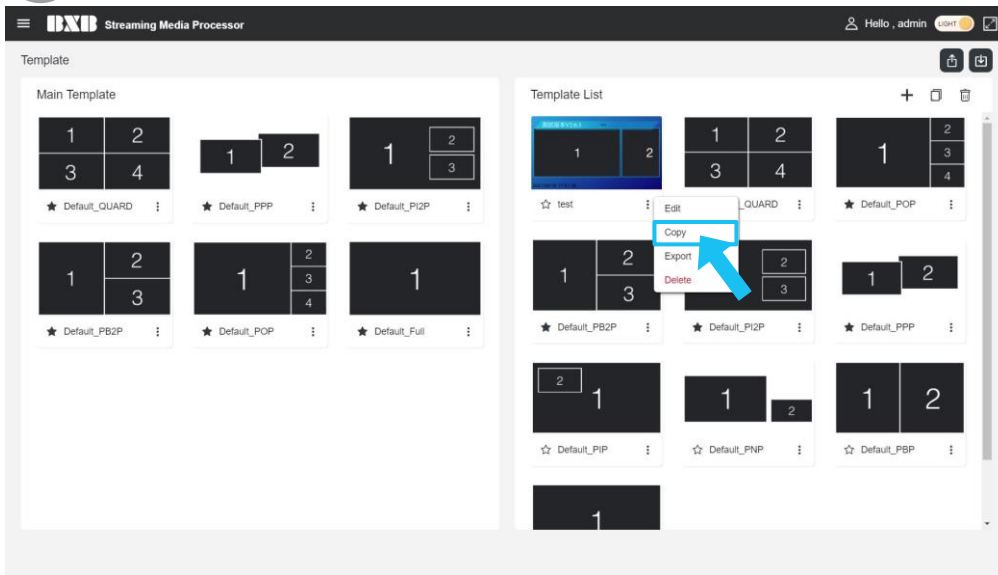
BXB Streaming Media Processor

Hello , admin LIGHT

Template

Main Template

1 2 3 4
Default_QUARD

1 2
Default_PPP

1 2 3
Default_PI2P

1 2 3
Default_PB2P

1 2 3 4
Default_POP

1
Default_Full

Template List

1 2
test

Edit
Copy
Export
Delete

1 2 3 4
Default_QUARD

1 2 3 4
Default_POP

1 2 3
Default_PB2P

1 2 3
Default_PI2P

1 2
Default_PPP

2 1
Default_PIP

1 2
Default_PNP

1 2
Default_PBP

1